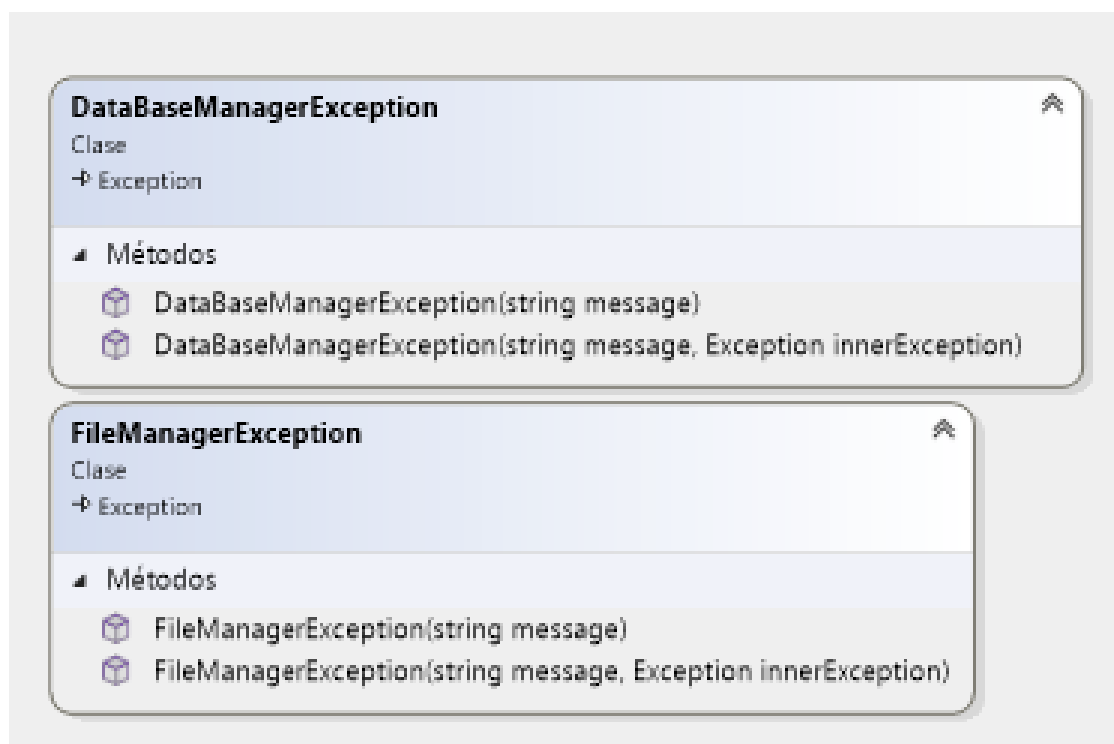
DataBaseManagerException
Clase
→ Exception

Métodos
DataBaseManagerException(string message)
DataBaseManagerException(string message, Exception innerException)

FileManagerException
Clase
→ Exception

Métodos
FileManagerException(string message)
FileManagerException(string message, Exception innerException)